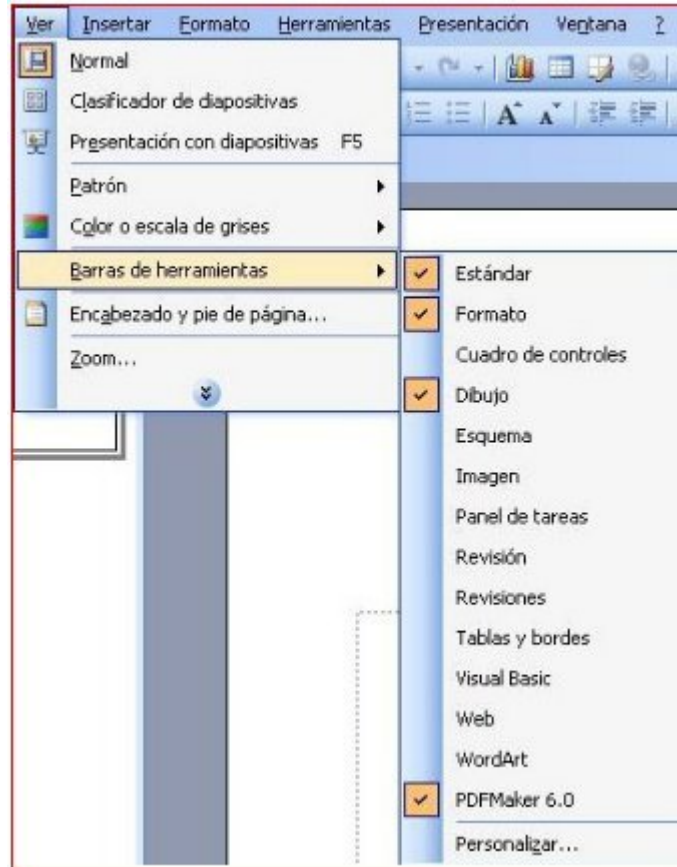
Ver Insertar Formato Herramientas Presentación Ventana ?

Normal
Clasificador de diapositivas
Presentación con diapositivas F5
Patrón
Color o escala de grises
Barras de herramientas
Encabezado y pie de página...
Zoom...

Estándar
Formato
Cuadro de controles
Dibujo
Esquema
Imagen
Panel de tareas
Revisión
Revisiones
Tablas y bordes
Visual Basic
Web
WordArt
PDFMaker 6.0
Personalizar...